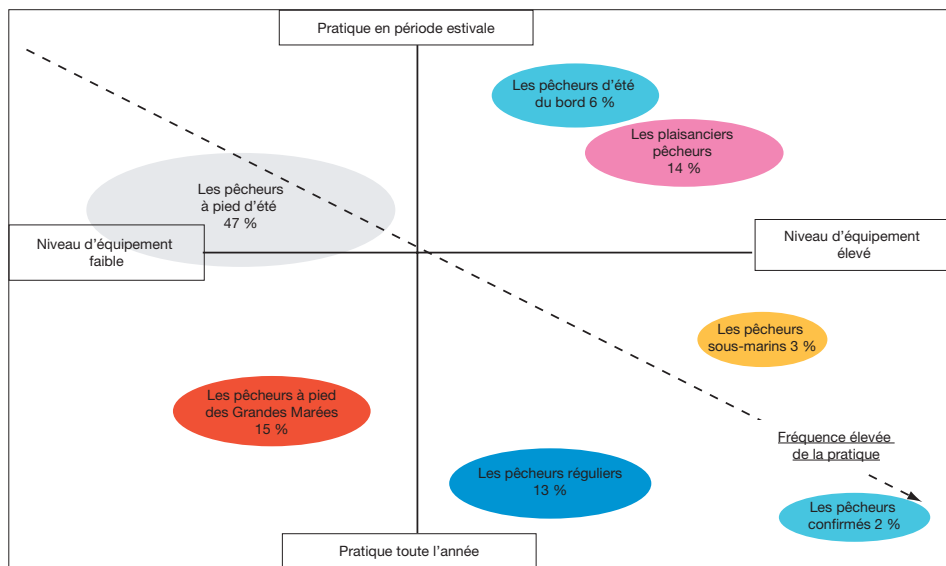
Pratique en période estivale

Les pêcheurs d'été du bord 6 %

Les plaisanciers pêcheurs 14 %

Les pêcheurs à pied d'été 47 %

Niveau d'équipement faible

Niveau d'équipement élevé

Les pêcheurs sous-marins 3 %

Les pêcheurs à pied des Grandes Marées 15 %

Fréquence élevée de la pratique

Les pêcheurs réguliers 13 %

Les pêcheurs confirmés 2 %

Pratique toute l'année